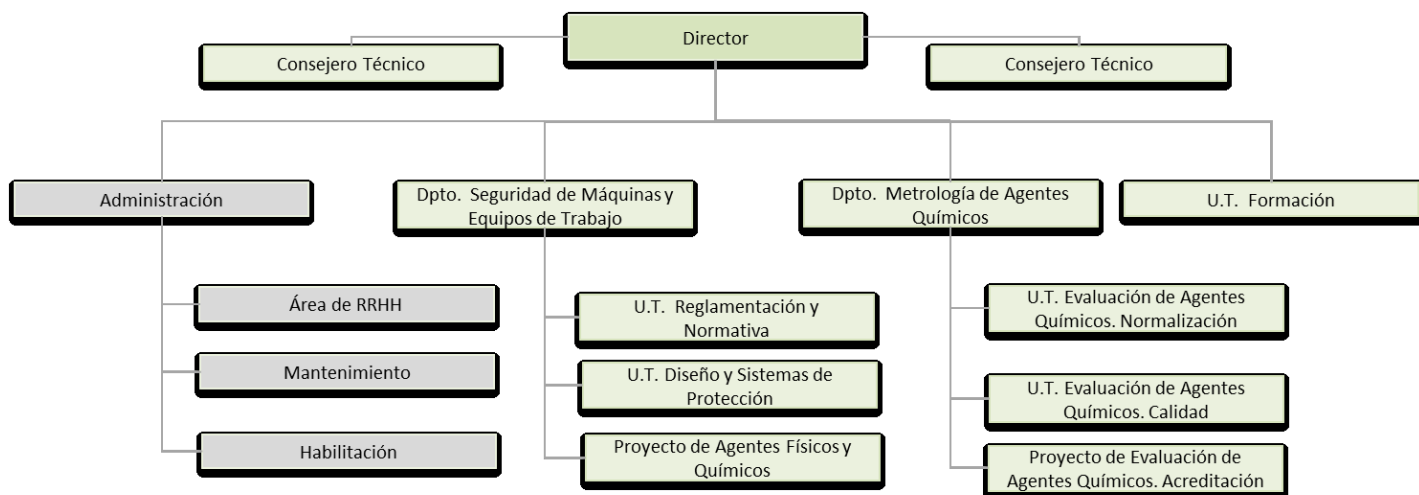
Director

Consejero Técnico

Consejero Técnico

Administración

Dpto. Seguridad de Máquinas y Equipos de Trabajo

Dpto. Metrología de Agentes Químicos

U.T. Formación

Área de RRHH

Mantenimiento

Habilitación

U.T. Reglamentación y Normativa

U.T. Diseño y Sistemas de Protección

Proyecto de Agentes Físicos y Químicos

U.T. Evaluación de Agentes Químicos. Normalización

U.T. Evaluación de Agentes Químicos. Calidad

Proyecto de Evaluación de Agentes Químicos. Acreditación